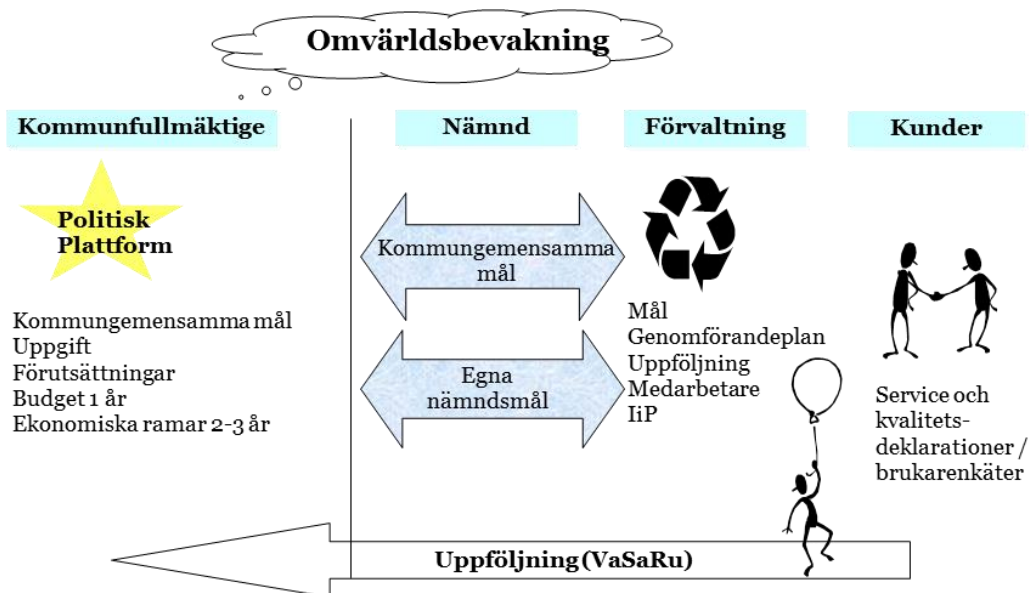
Omvärldsbevakning

Kommunfullmäktige

Nämnd

Förvaltning

Kunder

Politisk Plattform

Kommungemensamma mål
Uppgift
Förutsättningar
Budget 1 år
Ekonomiska ramar 2-3 år

Kommungemensamma mål

Egna nämndsmål

Mål
Genomförandeplan
Uppföljning
Medarbetare
IiP

Service och kvalitets-deklarationer / brukarenkäter

Uppföljning (VaSaRu)